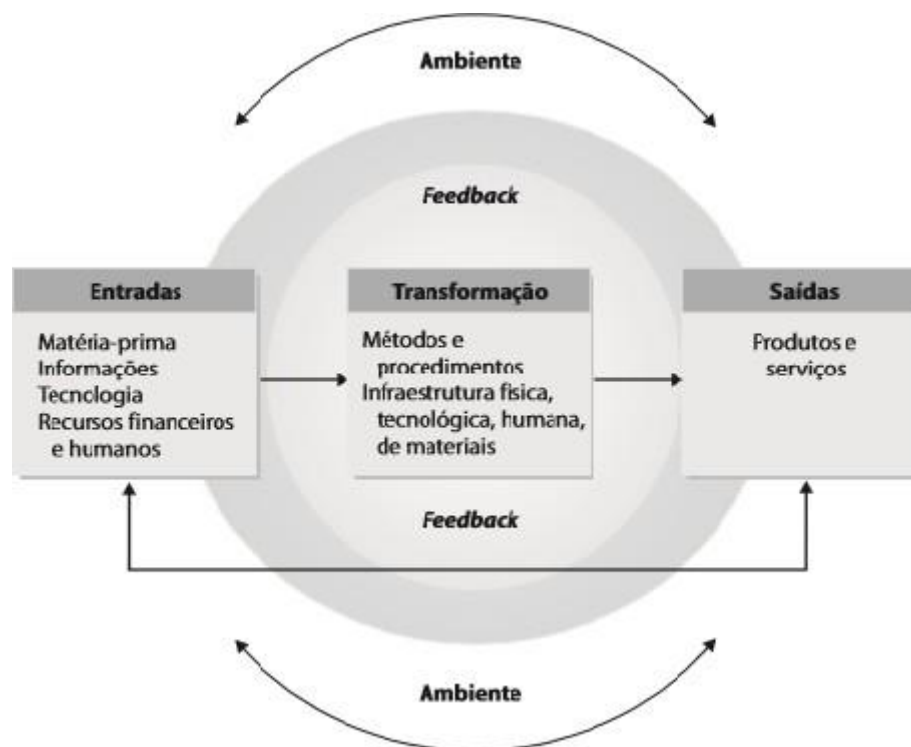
Ambiente

Feedback

Entradas

Matéria-prima
Informações
Tecnologia
Recursos financeiros e humanos

Transformação

Métodos e procedimentos
Infraestrutura física, tecnológica, humana, de materiais

Saídas

Produtos e serviços

Feedback

Ambiente